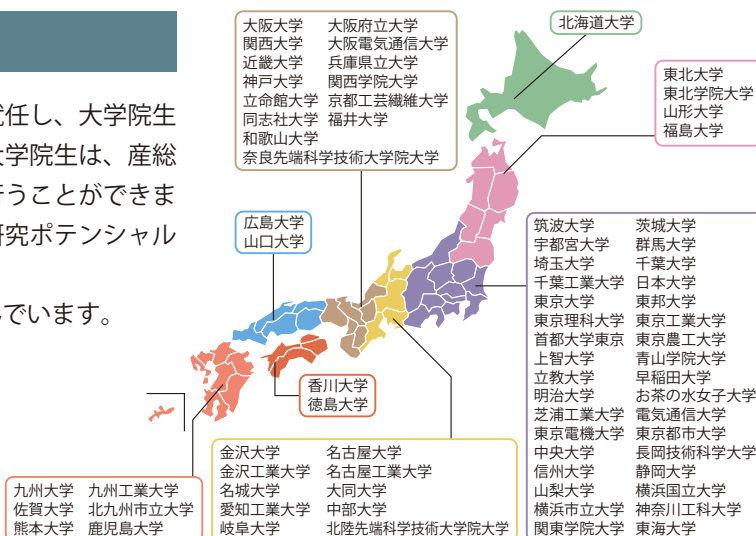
就任し、大学院生
大学院生は、産総
行うことができま
研究ポテンシャル

でいます。

大阪大学　大阪府立大学
関西大学　大阪電気通信大学
近畿大学　兵庫県立大学
神戸大学　関西学院大学
立命館大学　京都工芸繊維大学
同志社大学　福井大学
和歌山大学
奈良先端科学技術大学院大学

北海道大学

東北大学
東北学院大学
山形大学
福島大学

広島大学
山口大学

筑波大学　茨城大学
宇都宮大学　群馬大学
埼玉大学　千葉大学
千葉工業大学　日本大学
東京大学　東邦大学
東京理科大学　東京工業大学
首都大学東京　東京農工大学
上智大学　青山学院大学
立教大学　早稲田大学
明治大学　お茶の水女子大学
芝浦工業大学　電気通信大学
東京電機大学　東京都市大学
中央大学　長岡技術科学大学
信州大学　静岡大学
山梨大学　横浜国立大学
横浜市立大学　神奈川工科大学
関東学院大学　東海大学

香川大学
徳島大学

金沢大学　名古屋大学
金沢工業大学　名古屋工業大学
名城大学　大同大学
愛知工業大学　中部大学
岐阜大学　北陸先端科学技術大学院大学

九州大学　九州工業大学
佐賀大学　北九州市立大学
熊本大学　鹿児島大学